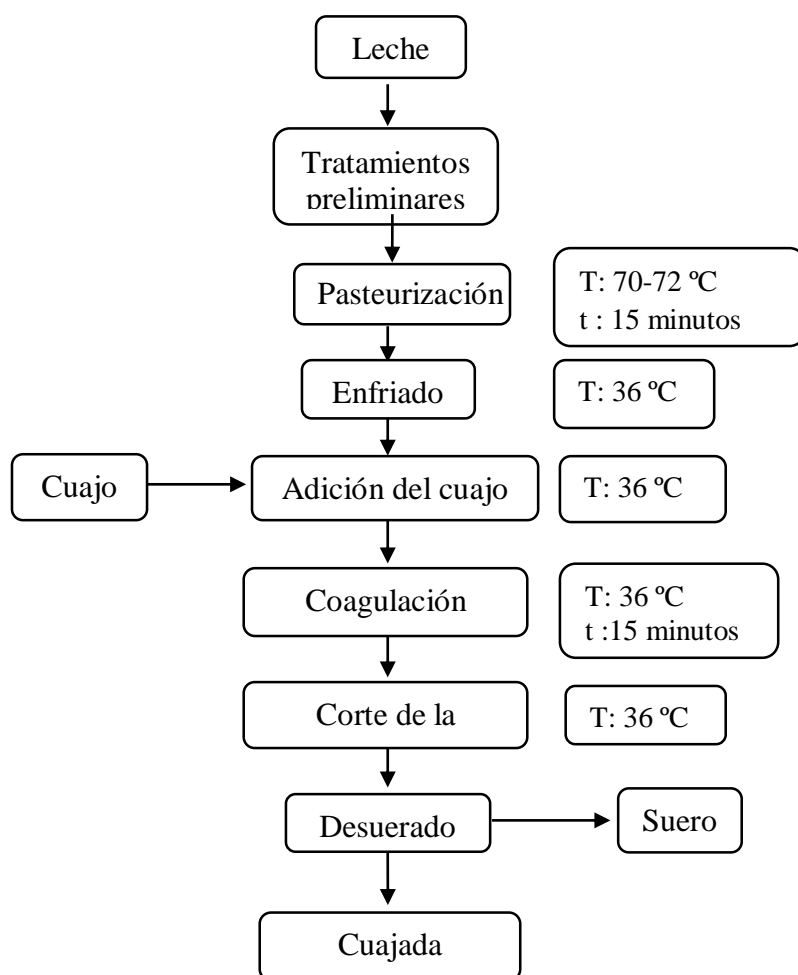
Leche

Tratamientos preliminares

Pasteurización

T: 70-72 ºC
t : 15 minutos

Enfriado

T: 36 ºC

Cuajo

Adición del cuajo

T: 36 ºC

Coagulación

T: 36 ºC
t :15 minutos

Corte de la

T: 36 ºC

Desuerado

Suero

Cuajada